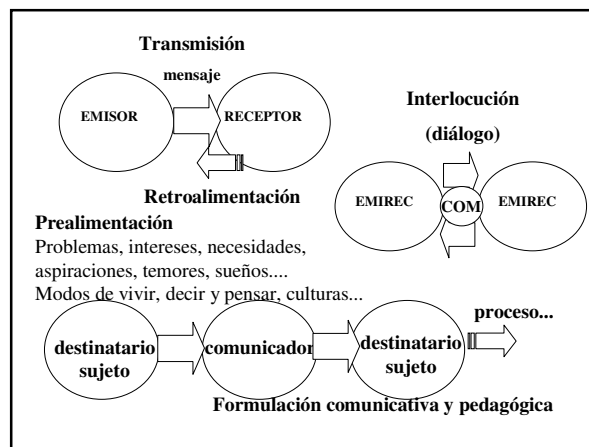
Transmisión

mensaje

EMISOR

RECEPTOR

Retroalimentación

Interlocución

(diálogo)

EMIREC

COM

EMIREC

Prealimentación

Problemas, intereses, necesidades, aspiraciones, temores, sueños.... Modos de vivir, decir y pensar, culturas...

destinatario sujeto

comunicador

destinatario sujeto

proceso...

Formulación comunicativa y pedagógica